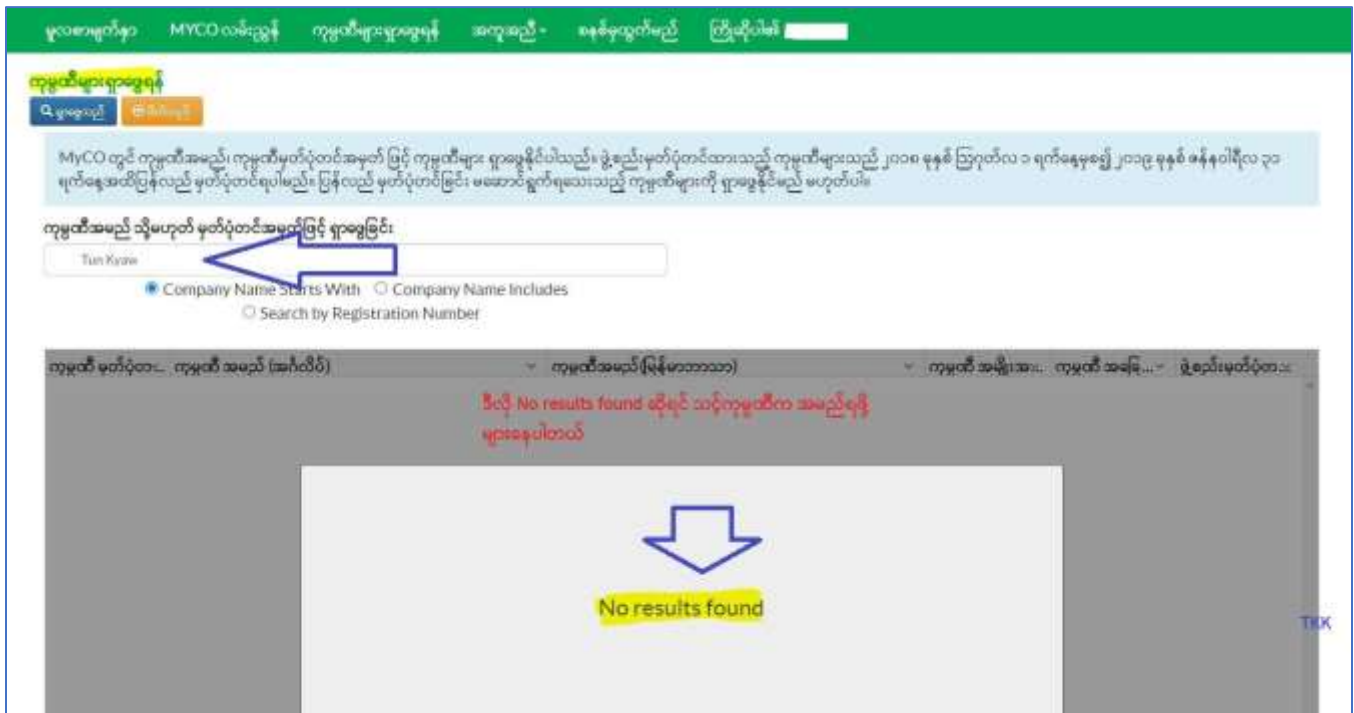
ပင်မစာမျက်နှာ MYCO လမ်းညွှန် ကုမ္ပဏီများရှာဖွေရန် အကူအညီ ▾ စနစ်မှထွက်မည် ကြိုဆိုပါ၏

ကုမ္ပဏီများရှာဖွေရန်

ရှာဖွေမည် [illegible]

MyCO တွင် ကုမ္ပဏီအမည်၊ ကုမ္ပဏီမှတ်ပုံတင်အမှတ် ဖြင့် ကုမ္ပဏီများ ရှာဖွေနိုင်ပါသည်။ ဖွဲ့စည်းမှတ်ပုံတင်ထားသည့် ကုမ္ပဏီများသည် ၂၀၁၈ ခုနှစ် ဩဂုတ်လ ၁ ရက်နေ့မှစ၍ ၂၀၁၉ ခုနှစ် ဇန်နဝါရီလ ၃၁ ရက်နေ့အထိပြန်လည် မှတ်ပုံတင်ရပါမည်။ ပြန်လည် မှတ်ပုံတင်ခြင်း မဆောင်ရွက်ရသေးသည့် ကုမ္ပဏီများကို ရှာဖွေနိုင်မည် မဟုတ်ပါ။

ကုမ္ပဏီအမည် သို့မဟုတ် မှတ်ပုံတင်အမှတ်ဖြင့် ရှာဖွေခြင်း

Tun Kyaw

Company Name Starts With Company Name Includes
Search by Registration Number

| ကုမ္ပဏီ မှတ်ပုံတင... | ကုမ္ပဏီ အမည် (အင်္ဂလိပ်) | ကုမ္ပဏီအမည် (မြန်မာဘာသာ) | ကုမ္ပဏီ အမျိုးအစား... | ကုမ္ပဏီ အခြေ... | ဖွဲ့စည်းမှတ်ပုံတင... |
|---|---|---|---|---|---|

ဒီလို No results found ဆိုရင် သင့်ကုမ္ပဏီက အမည်ရရှိများနေပါတယ်

No results found

TEX